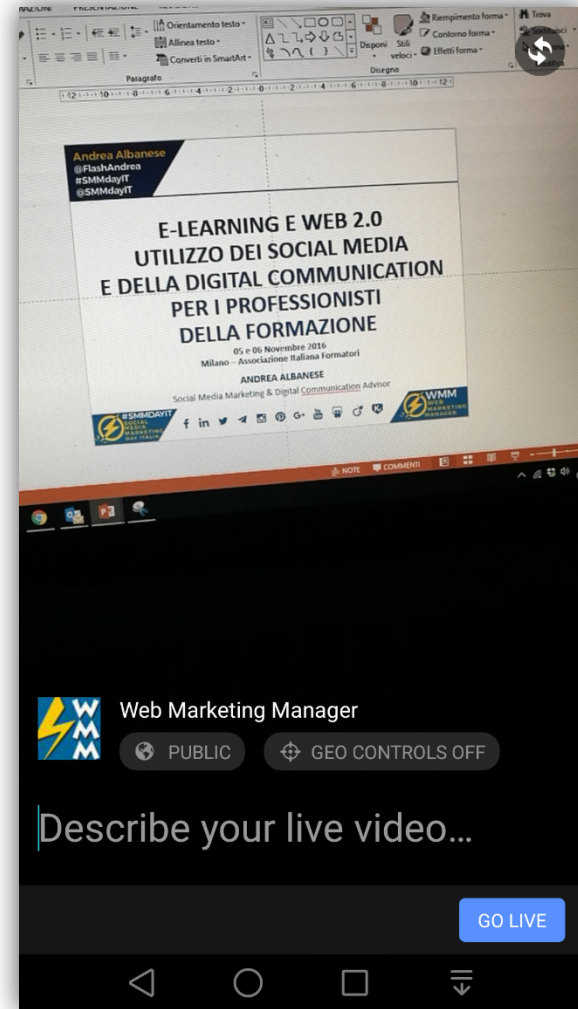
Orientamento testo
Allinea testo
Converti in SmartArt
Paragrafo
Disponi
Stili veloci
Riempimento forma
Contorno forma
Effetti forma
Disegno
Trova
Sostituisci

Andrea Albanese
@FlashAndrea
#SMMdayIT
@SMMdayIT

E-LEARNING E WEB 2.0
UTILIZZO DEI SOCIAL MEDIA
E DELLA DIGITAL COMMUNICATION
PER I PROFESSIONISTI
DELLA FORMAZIONE

05 e 06 Novembre 2016
Milano – Associazione Italiana Formatori

ANDREA ALBANESE
Social Media Marketing & Digital Communication Advisor

#SMMDAYIT
SOCIAL MEDIA MARKETING DAY ITALIA

WMM
WEB MARKETING MANAGER

NOTE
COMMENTI

WMM

Web Marketing Manager
PUBLIC
GEO CONTROLS OFF

Describe your live video...

GO LIVE